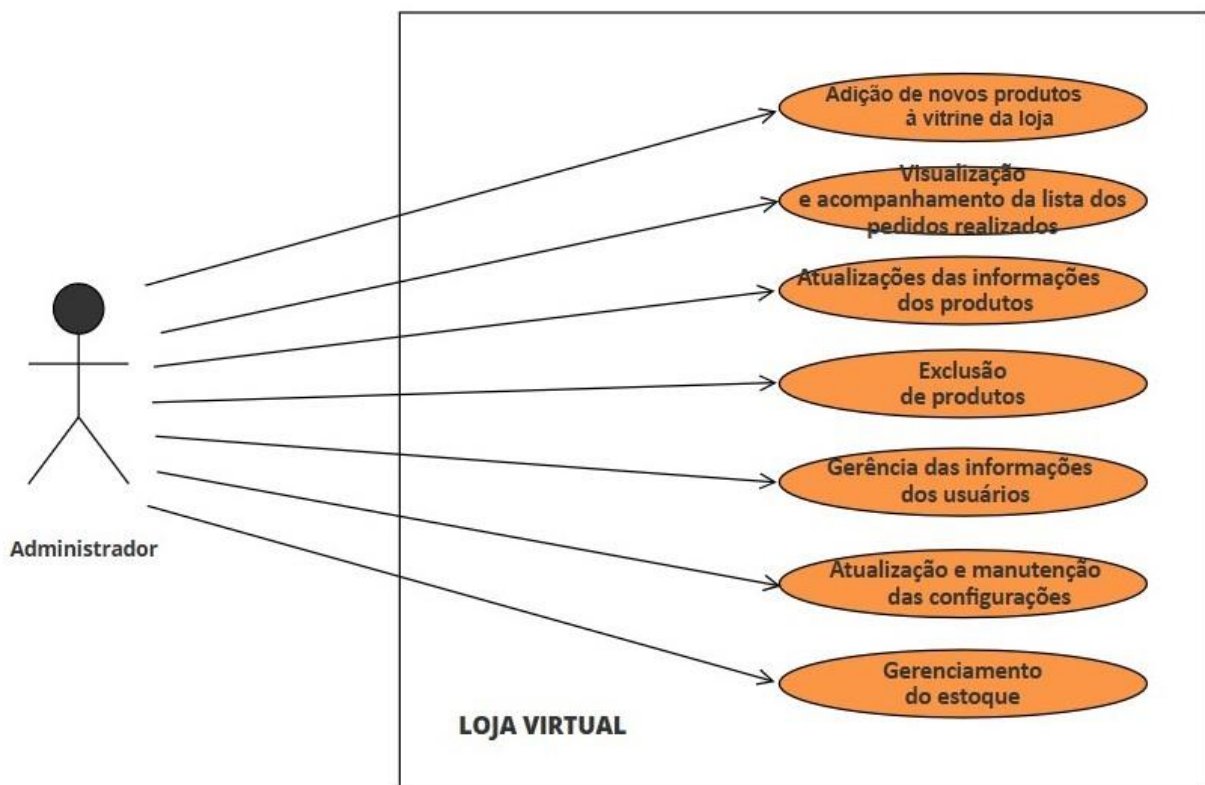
Administrador

Adição de novos produtos à vitrine da loja

Visualização e acompanhamento da lista dos pedidos realizados

Atualizações das informações dos produtos

Exclusão de produtos

Gerência das informações dos usuários

Atualização e manutenção das configurações

Gerenciamento do estoque

LOJA VIRTUAL